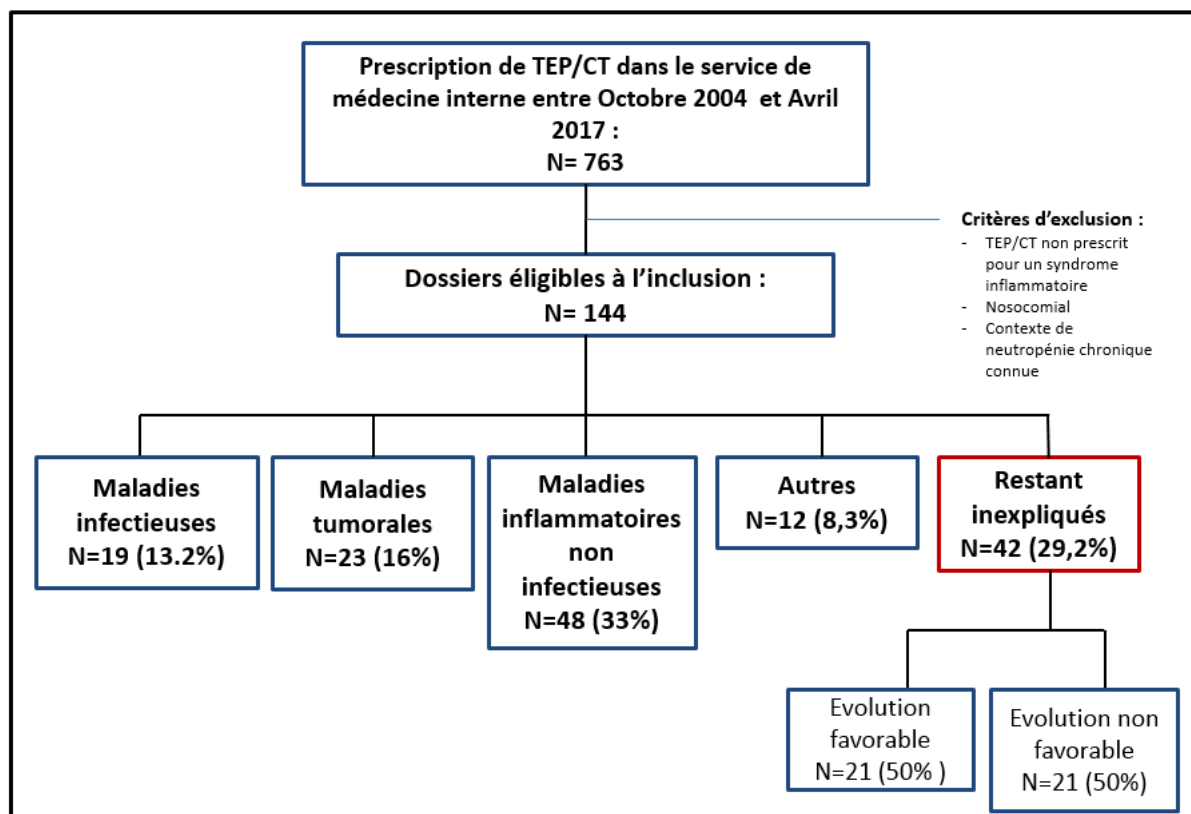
Prescription de TEP/CT dans le service de médecine interne entre Octobre 2004 et Avril 2017 :
N= 763

Critères d'exclusion :
- TEP/CT non prescrit pour un syndrome inflammatoire
- Nosocomial
- Contexte de neutropénie chronique connue

Dossiers éligibles à l'inclusion :
N= 144

Maladies infectieuses
N=19 (13.2%)

Maladies tumorales
N=23 (16%)

Maladies inflammatoires non infectieuses
N=48 (33%)

Autres
N=12 (8,3%)

Restant inexpliqués
N=42 (29,2%)

Evolution favorable
N=21 (50% )

Evolution non favorable
N=21 (50%)